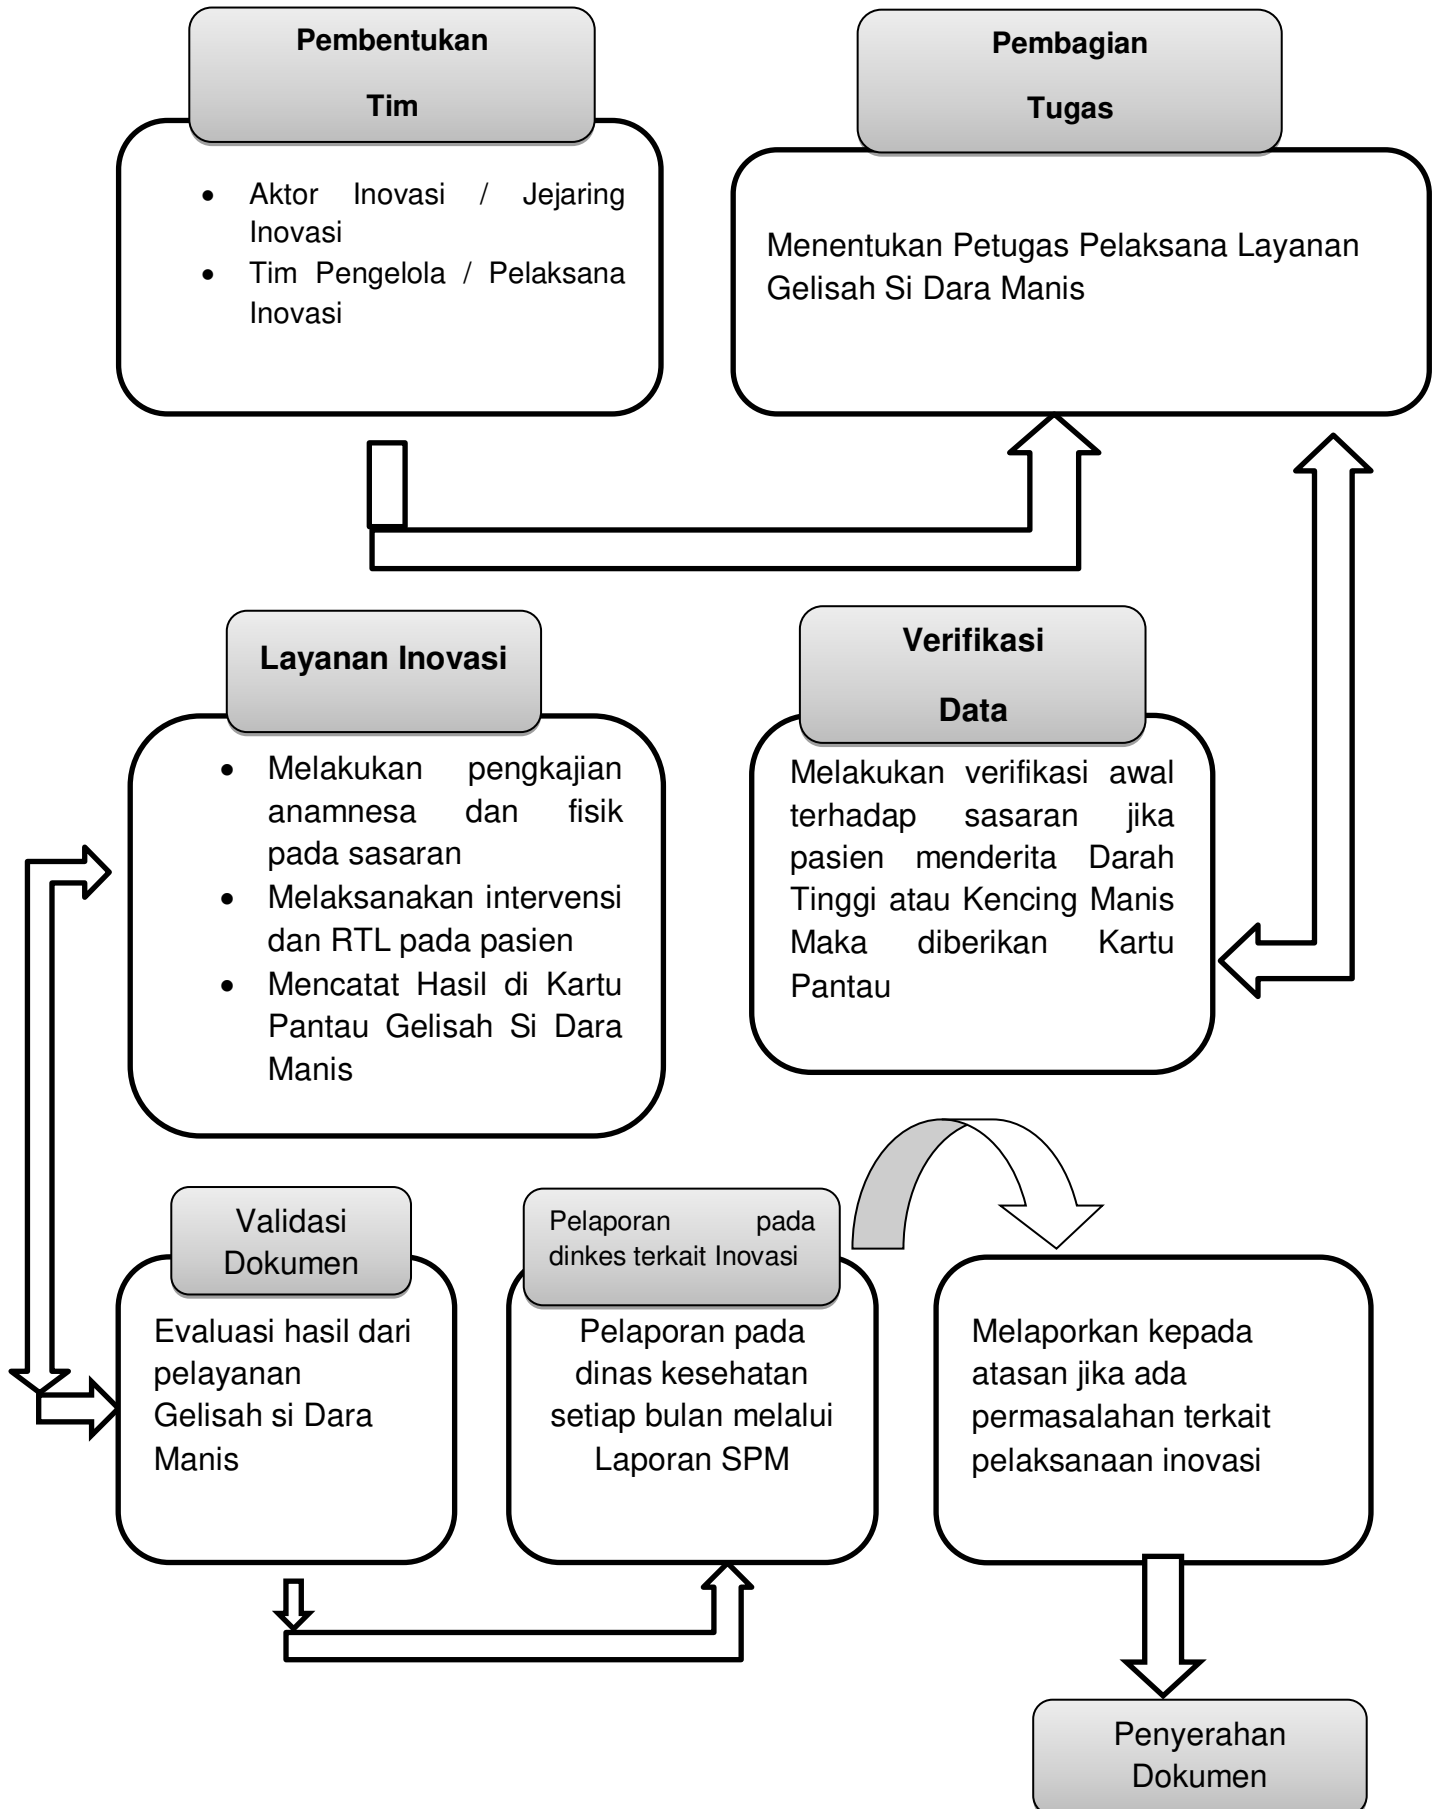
Pembentukan Tim

- Aktor Inovasi / Jejaring Inovasi
- Tim Pengelola / Pelaksana Inovasi

Pembagian Tugas

Menentukan Petugas Pelaksana Layanan Gelisah Si Dara Manis

Layanan Inovasi

- Melakukan pengkajian anamnesa dan fisik pada sasaran
- Melaksanakan intervensi dan RTL pada pasien
- Mencatat Hasil di Kartu Pantau Gelisah Si Dara Manis

Verifikasi Data

Melakukan verifikasi awal terhadap sasaran jika pasien menderita Darah Tinggi atau Kencing Manis Maka diberikan Kartu Pantau

Validasi Dokumen

Evaluasi hasil dari pelayanan Gelisah si Dara Manis

Pelaporan pada dinkes terkait Inovasi

Pelaporan pada dinas kesehatan setiap bulan melalui Laporan SPM

Melaporkan kepada atasan jika ada permasalahan terkait pelaksanaan inovasi

Penyerahan Dokumen